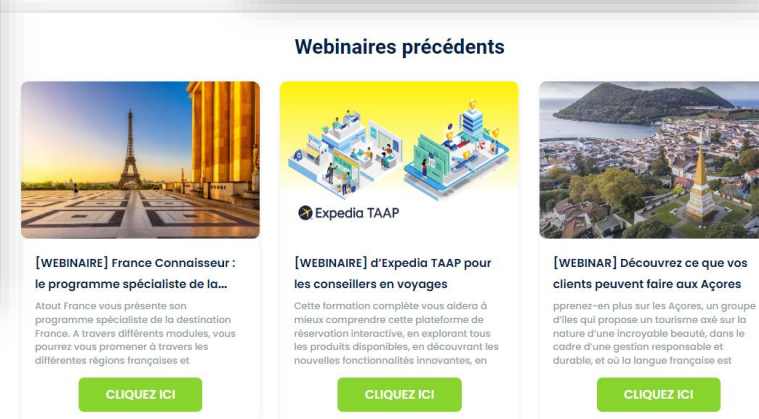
Webinaires précédents

[WEBINAIRE] France Connaisseur : le programme spécialiste de la...

Atout France vous présente son programme spécialiste de la destination France. A travers différents modules, vous pourrez vous promener à travers les différentes régions françaises et

CLIQUEZ ICI

Expedia TAAP

[WEBINAIRE] d'Expedia TAAP pour les conseillers en voyages

Cette formation complète vous aidera à mieux comprendre cette plateforme de réservation interactive, en explorant tous les produits disponibles, en découvrant les nouvelles fonctionnalités innovantes, en

CLIQUEZ ICI

[WEBINAR] Découvrez ce que vos clients peuvent faire aux Açores

pprenez-en plus sur les Açores, un groupe d'îles qui propose un tourisme axé sur la nature d'une incroyable beauté, dans le cadre d'une gestion responsable et durable, et où la langue française est

CLIQUEZ ICI